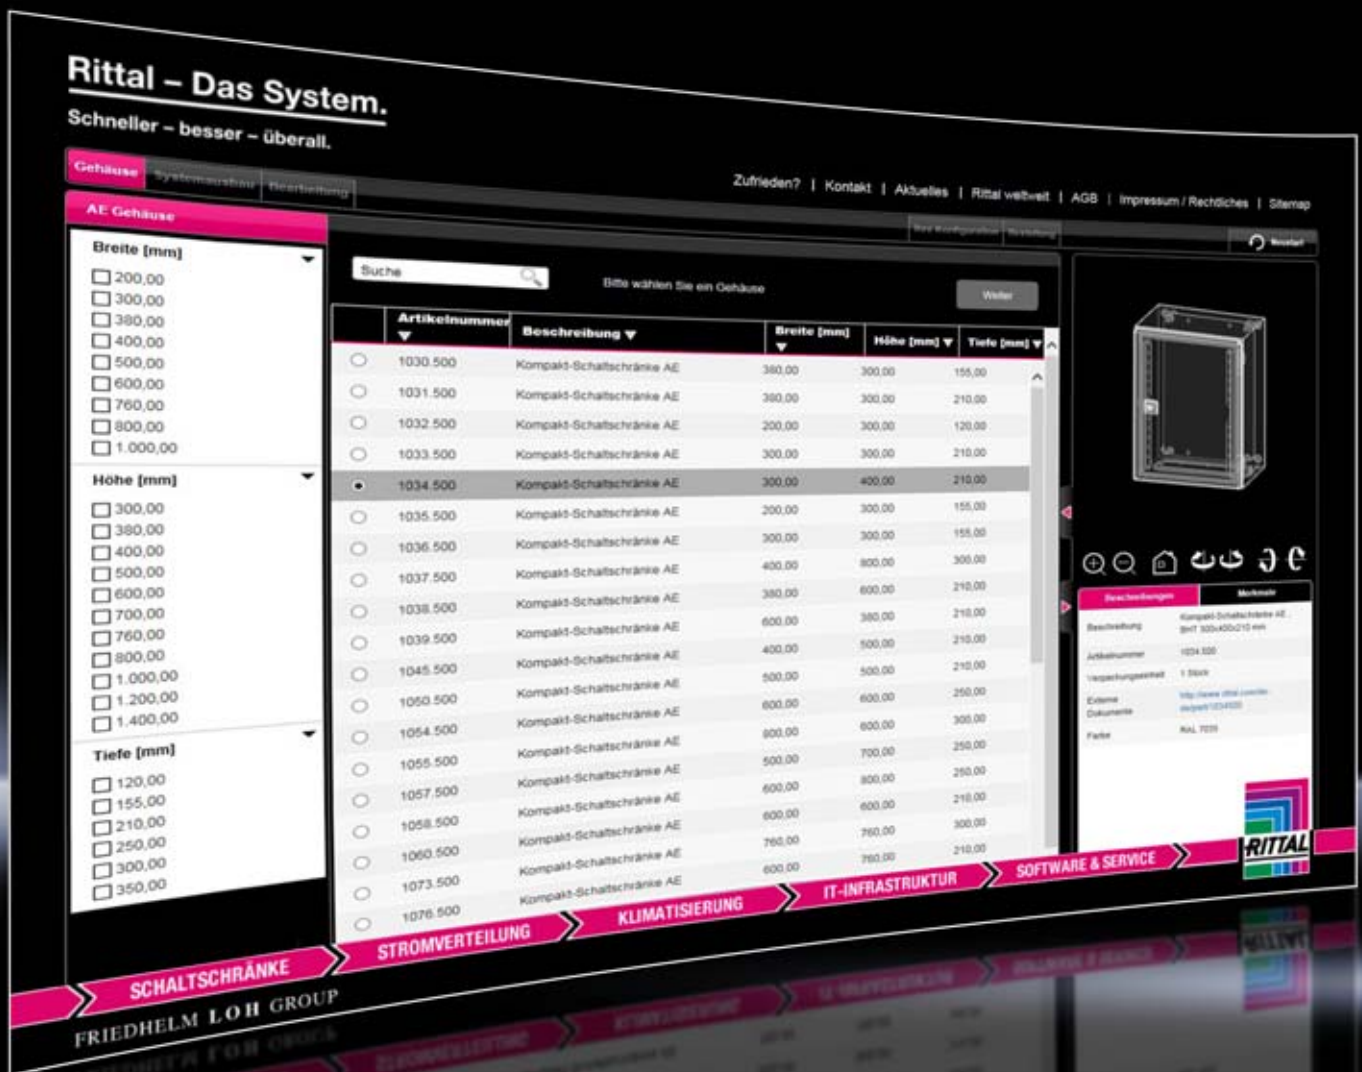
Rittal – Das System.
Schneller – besser – überall.

Gehäuse | Systemausbau | Bearbeitung

Zufrieden? | Kontakt | Aktuelles | Rittal weltweit | AGB | Impressum / Rechtliches | Sitemap

AE Gehäuse

Breite [mm]
200,00
300,00
380,00
400,00
500,00
600,00
760,00
800,00
1.000,00

Höhe [mm]
300,00
380,00
400,00
500,00
600,00
700,00
760,00
800,00
1.000,00
1.200,00
1.400,00

Tiefe [mm]
120,00
155,00
210,00
250,00
300,00
350,00

Suche

Bitte wählen Sie ein Gehäuse

Weiter

Neustart

| | Artikelnummer | Beschreibung | Breite [mm] | Höhe [mm] | Tiefe [mm] |
|---|---|---|---|---|---|
| | 1030.500 | Kompakt-Schaltschränke AE | 380,00 | 300,00 | 155,00 |
| | 1031.500 | Kompakt-Schaltschränke AE | 380,00 | 300,00 | 210,00 |
| | 1032.500 | Kompakt-Schaltschränke AE | 200,00 | 300,00 | 120,00 |
| | 1033.500 | Kompakt-Schaltschränke AE | 300,00 | 300,00 | 210,00 |
| | 1034.500 | Kompakt-Schaltschränke AE | 300,00 | 400,00 | 210,00 |
| | 1035.500 | Kompakt-Schaltschränke AE | 200,00 | 300,00 | 155,00 |
| | 1036.500 | Kompakt-Schaltschränke AE | 300,00 | 300,00 | 155,00 |
| | 1037.500 | Kompakt-Schaltschränke AE | 400,00 | 800,00 | 300,00 |
| | 1038.500 | Kompakt-Schaltschränke AE | 380,00 | 600,00 | 210,00 |
| | 1039.500 | Kompakt-Schaltschränke AE | 600,00 | 380,00 | 210,00 |
| | 1045.500 | Kompakt-Schaltschränke AE | 400,00 | 500,00 | 210,00 |
| | 1050.500 | Kompakt-Schaltschränke AE | 500,00 | 500,00 | 210,00 |
| | 1054.500 | Kompakt-Schaltschränke AE | 600,00 | 600,00 | 250,00 |
| | 1055.500 | Kompakt-Schaltschränke AE | 800,00 | 600,00 | 300,00 |
| | 1057.500 | Kompakt-Schaltschränke AE | 500,00 | 700,00 | 250,00 |
| | 1058.500 | Kompakt-Schaltschränke AE | 600,00 | 800,00 | 250,00 |
| | 1060.500 | Kompakt-Schaltschränke AE | 600,00 | 600,00 | 210,00 |
| | 1073.500 | Kompakt-Schaltschränke AE | 760,00 | 760,00 | 300,00 |
| | 1076.500 | Kompakt-Schaltschränke AE | 600,00 | 760,00 | 210,00 |

Beschreibungen | Merkmale
Beschreibung: Kompakt-Schaltschränke AE, BHT 300x400x210 mm
Artikelnummer: 1034.500
Verpackungseinheit: 1 Stück
Externe Dokumente: http://www.rittal.com/de-de/part/1034500
Farbe: RAL 7035

SCHALTSCHRÄNKE | STROMVERTEILUNG | KLIMATISIERUNG | IT-INFRASTRUKTUR | SOFTWARE & SERVICE

RITTAL

FRIEDHELM LOH GROUP